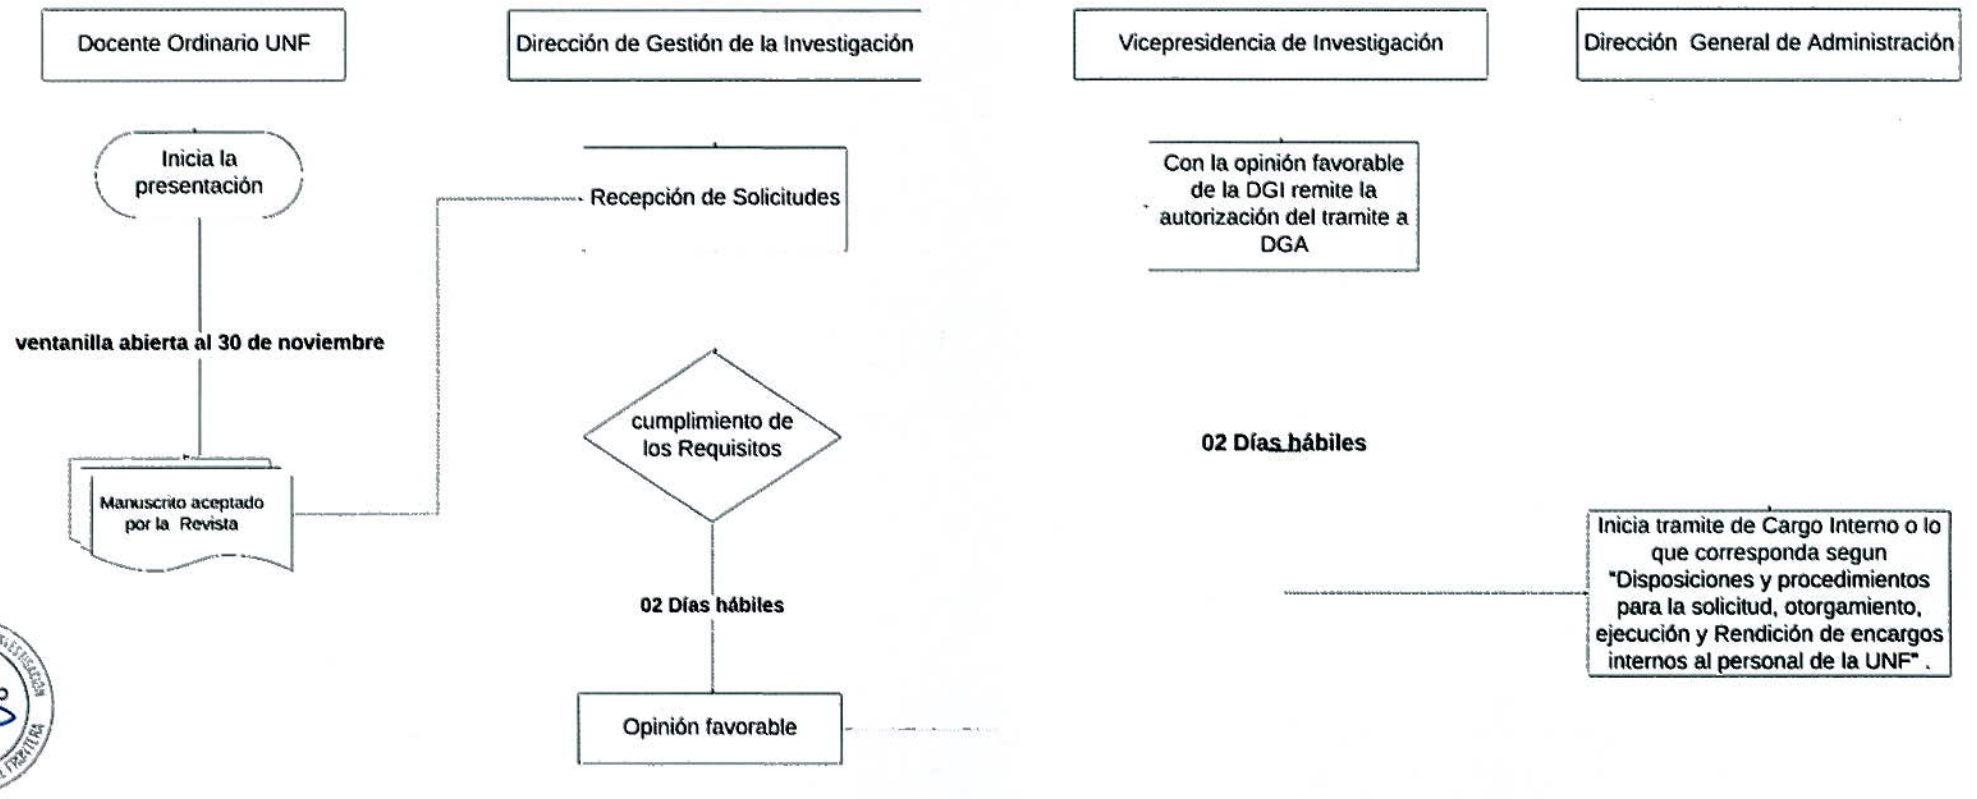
Docente Ordinario UNF

Dirección de Gestión de la Investigación

Vicepresidencia de Investigación

Dirección General de Administración

Inicia la presentación

Recepción de Solicitudes

Con la opinión favorable de la DGI remite la autorización del tramite a DGA

ventanilla abierta al 30 de noviembre

cumplimiento de los Requisitos

02 Días hábiles

Manuscrito aceptado por la Revista

Inicia tramite de Cargo Interno o lo que corresponda segun "Disposiciones y procedimientos para la solicitud, otorgamiento, ejecución y Rendición de encargos internos al personal de la UNF" .

02 Días hábiles

Opinión favorable